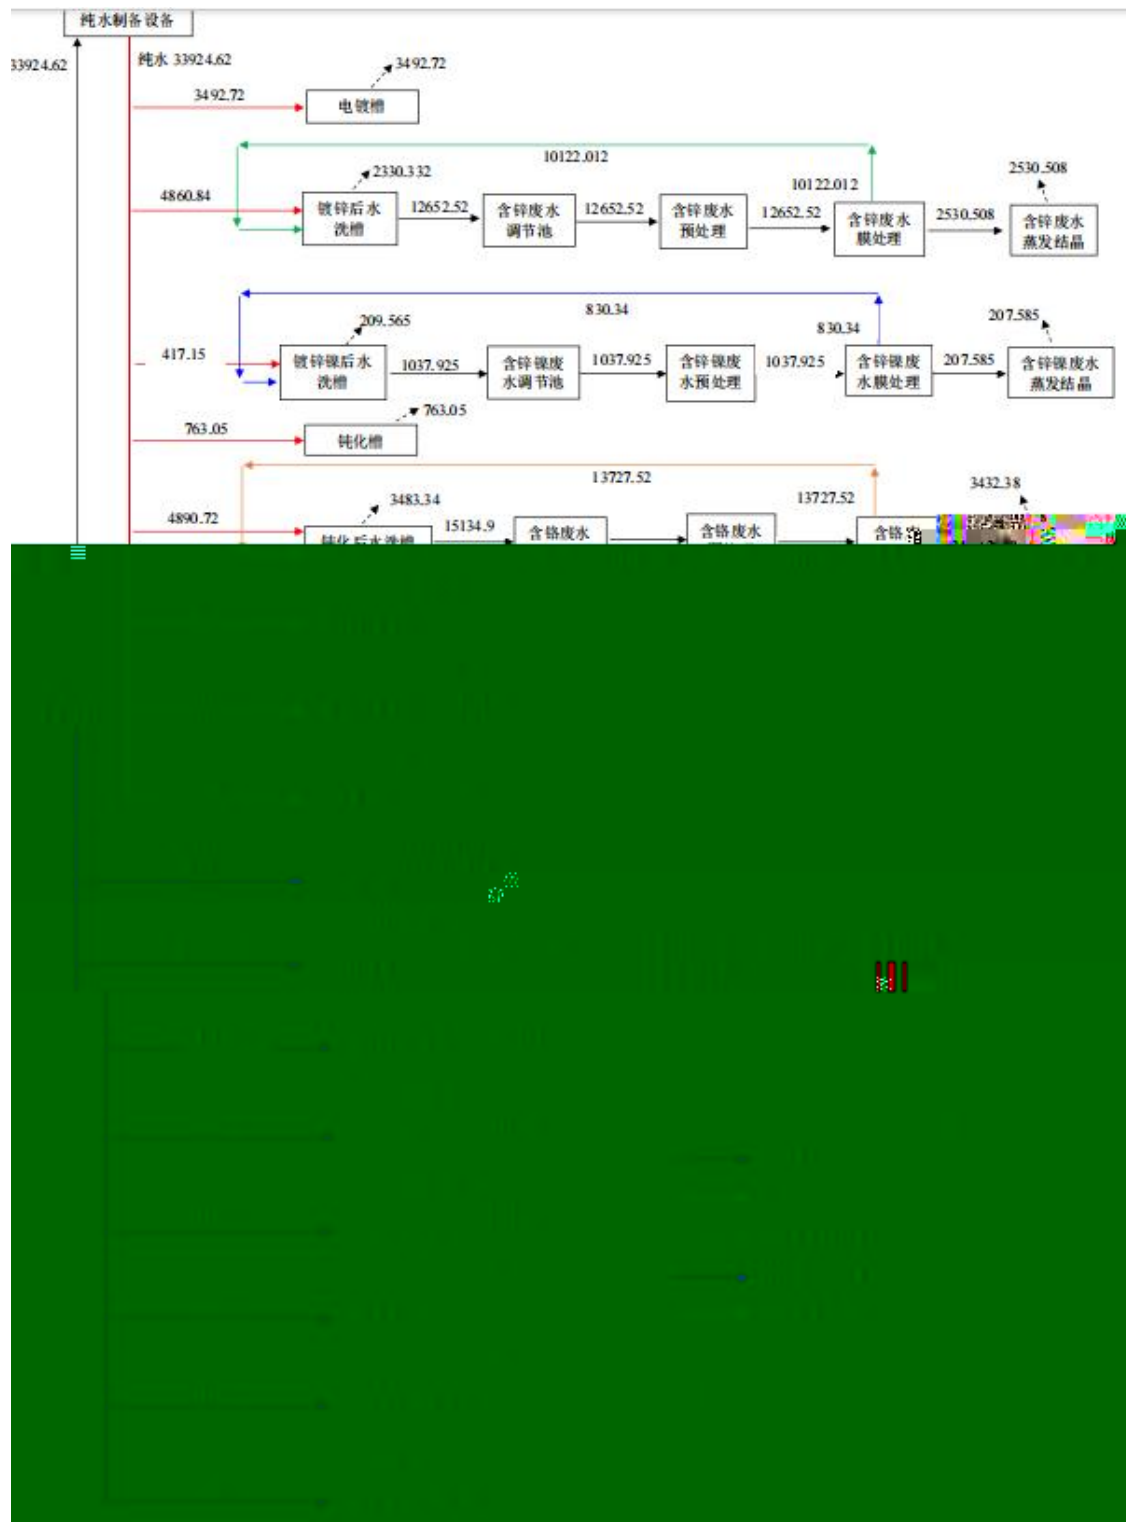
纯水制备设备

33924.62

纯水 33924.62

3492.72

3492.72

电镀槽

10122.012

2330.332

4860.84

镀锌后水洗槽

12652.52

含锌废水调节池

12652.52

含锌废水预处理

10122.012

12652.52

含锌废水膜处理

2530.508

2530.508

含锌废水蒸发结晶

830.34

209.565

830.34

207.585

417.15

镀锌镍后水洗槽

1037.925

含锌镍废水调节池

1037.925

含锌镍废水预处理

1037.925

含锌镍废水膜处理

207.585

含锌镍废水蒸发结晶

763.05

763.05

钝化槽

13727.52

3432.38

3483.34

13727.52

4890.72

钝化后水洗槽

15134.9

含铬废水

含铬废水

含铬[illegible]